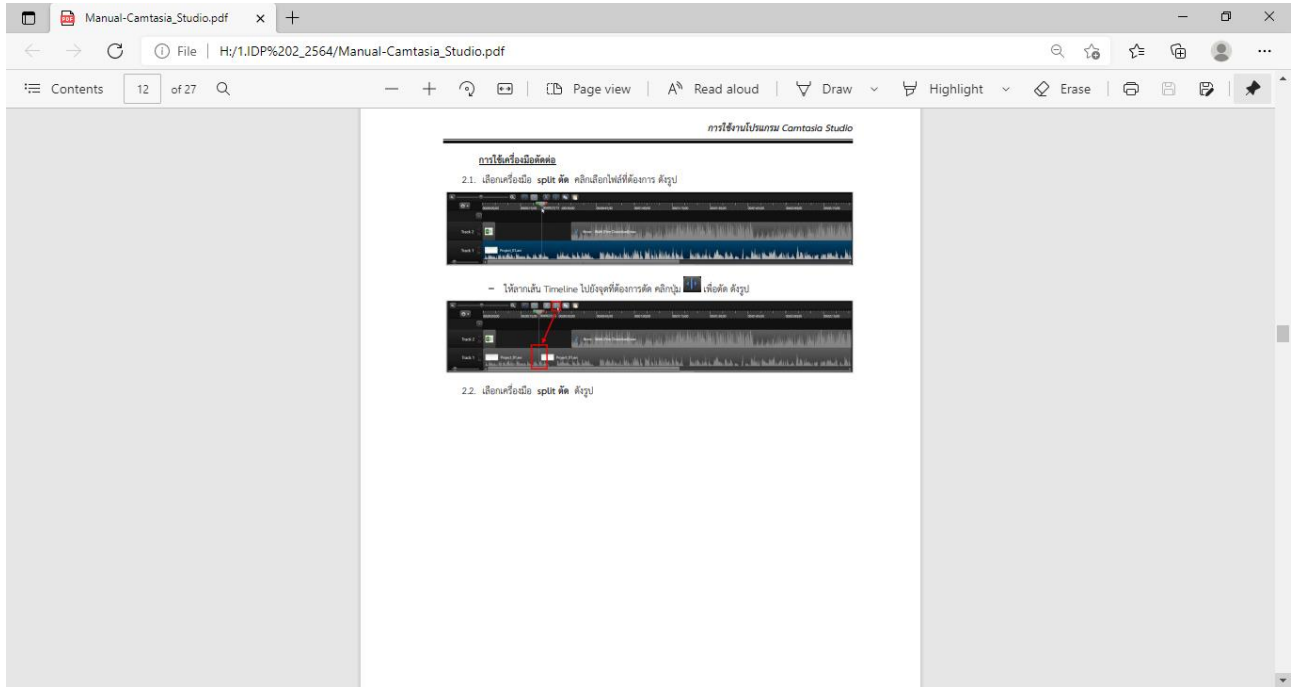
Manual-Camtasia_Studio.pdf

File | H:/1.IDP%202_2564/Manual-Camtasia_Studio.pdf

Contents 12 of 27

Page view | Read aloud | Draw | Highlight | Erase

การใช้งานโปรแกรม Camtasia Studio

การใช้เครื่องมือตัดต่อ

2.1. เลือกเครื่องมือ split ตัด คลิกเลือกไฟล์ที่ต้องการ ดังรูป

Track 2

Track 1

– ให้ลากเส้น Timeline ไปยังจุดที่ต้องการตัด คลิกปุ่ม เพื่อตัด ดังรูป

Track 2

Track 1

2.2. เลือกเครื่องมือ split ตัด ดังรูป